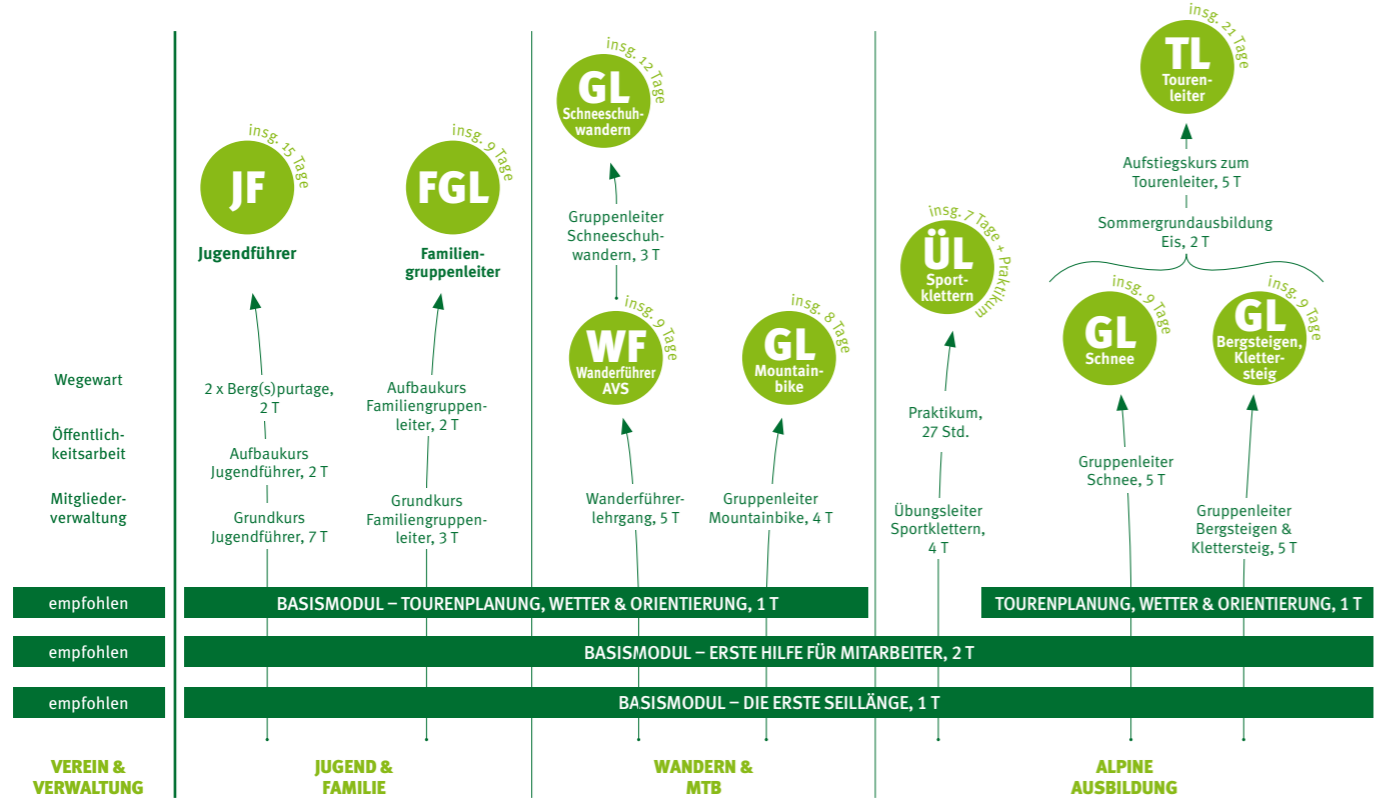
Wegewart

Öffentlichkeitsarbeit

Mitgliederverwaltung

insg. 15 Tage
JF
Jugendführer

2 x Berg(s)purtage, 2 T

Aufbaukurs Jugendführer, 2 T

Grundkurs Jugendführer, 7 T

insg. 9 Tage
FGL
Familiengruppenleiter

Aufbaukurs Familiengruppenleiter, 2 T

Grundkurs Familiengruppenleiter, 3 T

insg. 12 Tage
GL
Schneeschuhwandern

Gruppenleiter Schneeschuhwandern, 3 T

insg. 9 Tage
WF
Wanderführer AVS

Wanderführerlehrgang, 5 T

insg. 8 Tage
GL
Mountainbike

Gruppenleiter Mountainbike, 4 T

insg. 7 Tage + Praktikum
ÜL
Sportklettern

Praktikum, 27 Std.

Übungsleiter Sportklettern, 4 T

insg. 21 Tage
TL
Tourenleiter

Aufstiegskurs zum Tourenleiter, 5 T

Sommergrundausbildung Eis, 2 T

insg. 9 Tage
GL
Schnee

Gruppenleiter Schnee, 5 T

insg. 9 Tage
GL
Bergsteigen, Klettersteig

Gruppenleiter Bergsteigen & Klettersteig, 5 T

empfohlen
BASISMODUL – TOURENPLANUNG, WETTER & ORIENTIERUNG, 1 T
TOURENPLANUNG, WETTER & ORIENTIERUNG, 1 T

empfohlen
BASISMODUL – ERSTE HILFE FÜR MITARBEITER, 2 T

empfohlen
BASISMODUL – DIE ERSTE SEILLÄNGE, 1 T

VEREIN & VERWALTUNG

JUGEND & FAMILIE

WANDERN & MTB

ALPINE AUSBILDUNG